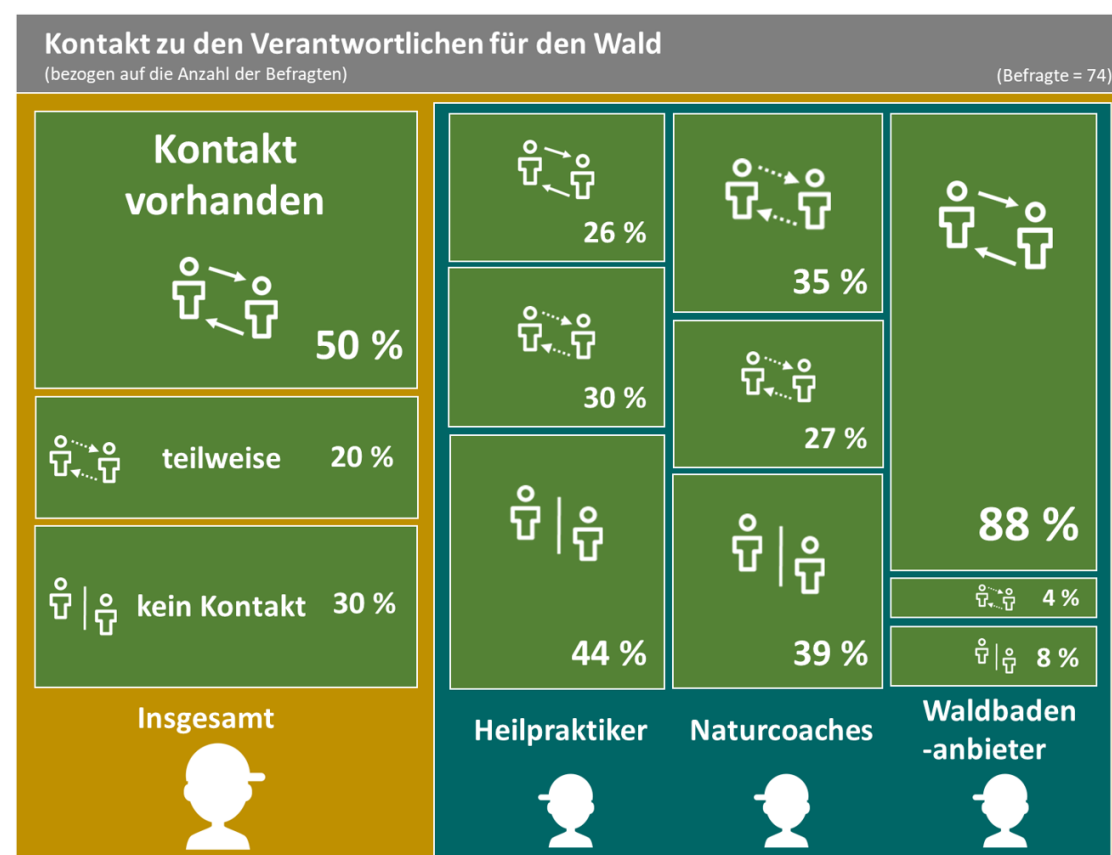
Kontakt zu den Verantwortlichen für den Wald
(bezogen auf die Anzahl der Befragten)
(Befragte = 74)

Kontakt vorhanden
50 %

teilweise 20 %

kein Kontakt 30 %

Insgesamt

26 %

30 %

44 %

Heilpraktiker

35 %

27 %

39 %

Naturcoaches

88 %

4 %

8 %

Waldbaden-anbieter